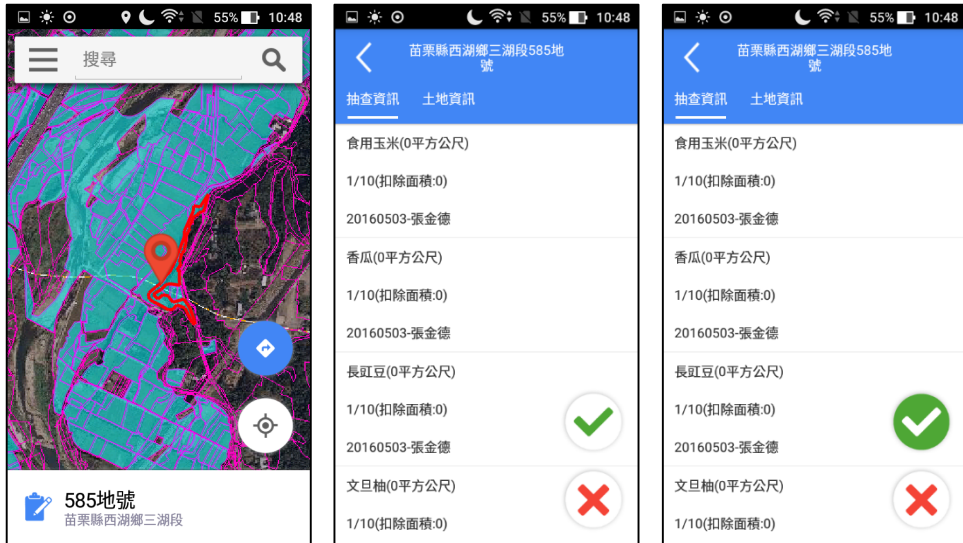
55% 10:48

搜尋

585地號
苗栗縣西湖鄉三湖段

55% 10:48

苗栗縣西湖鄉三湖段585地號

抽查資訊 土地資訊

食用玉米(0平方公尺)

1/10(扣除面積:0)

20160503-張金德

香瓜(0平方公尺)

1/10(扣除面積:0)

20160503-張金德

長豇豆(0平方公尺)

1/10(扣除面積:0)

20160503-張金德

文旦柚(0平方公尺)

1/10(扣除面積:0)

55% 10:48

苗栗縣西湖鄉三湖段585地號

抽查資訊 土地資訊

食用玉米(0平方公尺)

1/10(扣除面積:0)

20160503-張金德

香瓜(0平方公尺)

1/10(扣除面積:0)

20160503-張金德

長豇豆(0平方公尺)

1/10(扣除面積:0)

20160503-張金德

文旦柚(0平方公尺)

1/10(扣除面積:0)